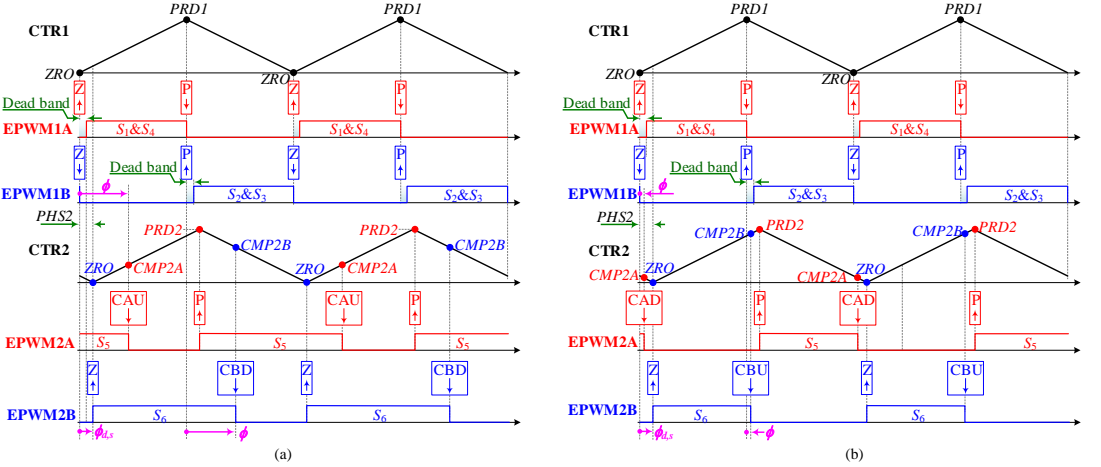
PRD1 PRD1
CTR1
ZRO ZRO
Z P Z P
Dead band
EPWM1A $S_1$&$S_4$ $S_1$&$S_4$
Z P Z P
Dead band
EPWM1B $\phi$ $S_2$&$S_3$ $S_2$&$S_3$
PHS2
PRD2 CMP2B PRD2 CMP2B
CTR2
ZRO CMP2A ZRO CMP2A
CAU P CAU P
EPWM2A $S_5$ $S_5$ $S_5$
Z CBD Z CBD
EPWM2B $S_6$ $S_6$
$\phi_{d,s}$ $\phi$
(a)

PRD1 PRD1
CTR1
ZRO ZRO
Z P Z P
Dead band
EPWM1A $S_1$&$S_4$ $S_1$&$S_4$
Z P Z P
Dead band
EPWM1B $\phi$ $S_2$&$S_3$ $S_2$&$S_3$
PHS2
CMP2B PRD2 CMP2B PRD2
CTR2
CMP2A ZRO CMP2A ZRO
CAD P CAD P
EPWM2A $S_5$ $S_5$
Z CBU Z CBU
EPWM2B $S_6$ $S_6$
$\phi_{d,s}$ $\phi$
(b)